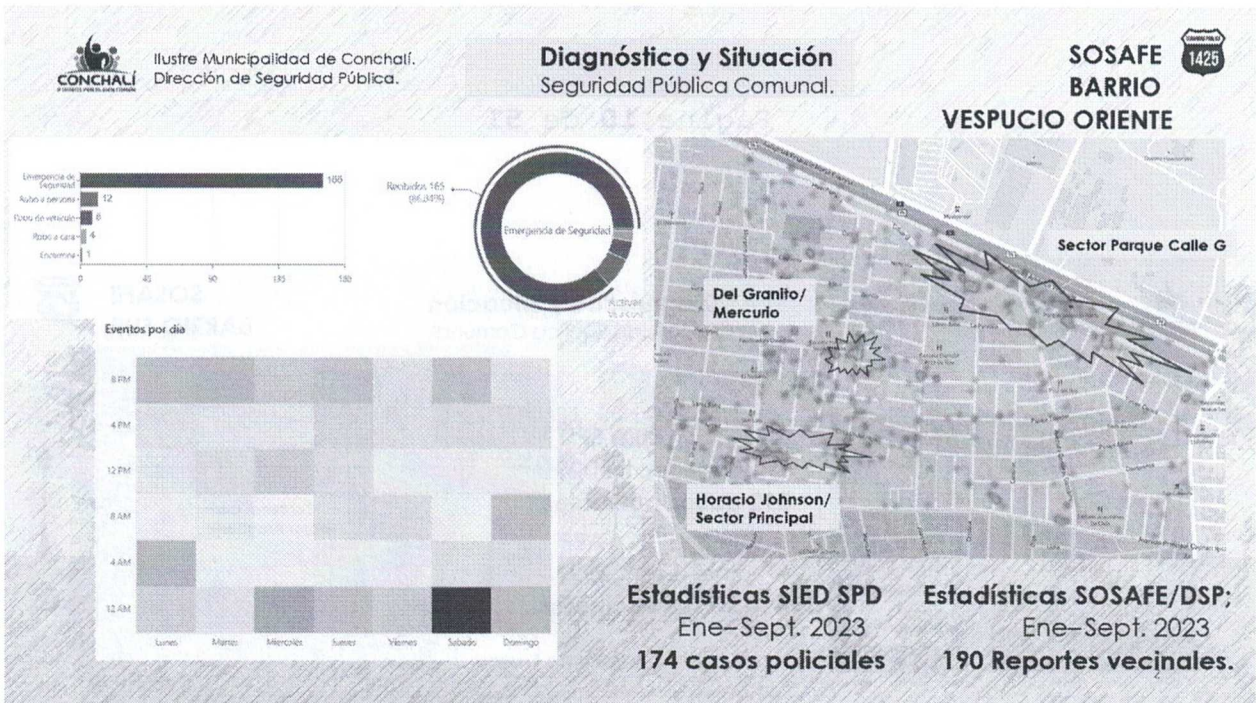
CONCHALÍ

Ilustre Municipalidad de Conchalí.
Dirección de Seguridad Pública.

**Diagnóstico y Situación**
Seguridad Pública Comunal.

SOSAFE
BARRIO
VESPUCIO ORIENTE

1425

| | |
|---|---|
| Emergencia de Seguridad | 166 |
| Robo a persona | 12 |
| Robo de vehículo | 6 |
| Robo a casa | 4 |
| Enfermo | 1 |

0 45 90 135 180

Recibidos 165 (86,84%)

Emergencia de Seguridad

Eventos por dia

8 PM
4 PM
12 PM
8 AM
4 AM
12 AM

Lunes Martes Miercoles Jueves Viernes Sabado Domingo

Sector Parque Calle G

Del Granito/
Mercurio

Horacio Johnson/
Sector Principal

Estadísticas SIED SPD
Ene–Sept. 2023
174 casos policiales

Estadísticas SOSAFE/DSP;
Ene–Sept. 2023
190 Reportes vecinales.